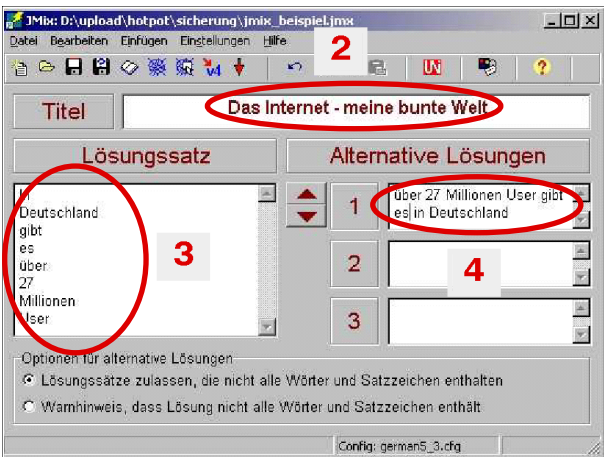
JMix: D:\upload\hotpot\sicherung\jmix_beispiel.jmx

Datei Bearbeiten Einfügen Einstellungen Hilfe

2

Titel

Das Internet - meine bunte Welt

Lösungssatz

Alternative Lösungen

In
Deutschland
gibt
es
über
27
Millionen
User

3

1

über 27 Millionen User gibt es in Deutschland

2

4

3

Optionen für alternative Lösungen

Lösungssätze zulassen, die nicht alle Wörter und Satzzeichen enthalten

Warnhinweis, dass Lösung nicht alle Wörter und Satzzeichen enthält

Config: german5_3.cfg